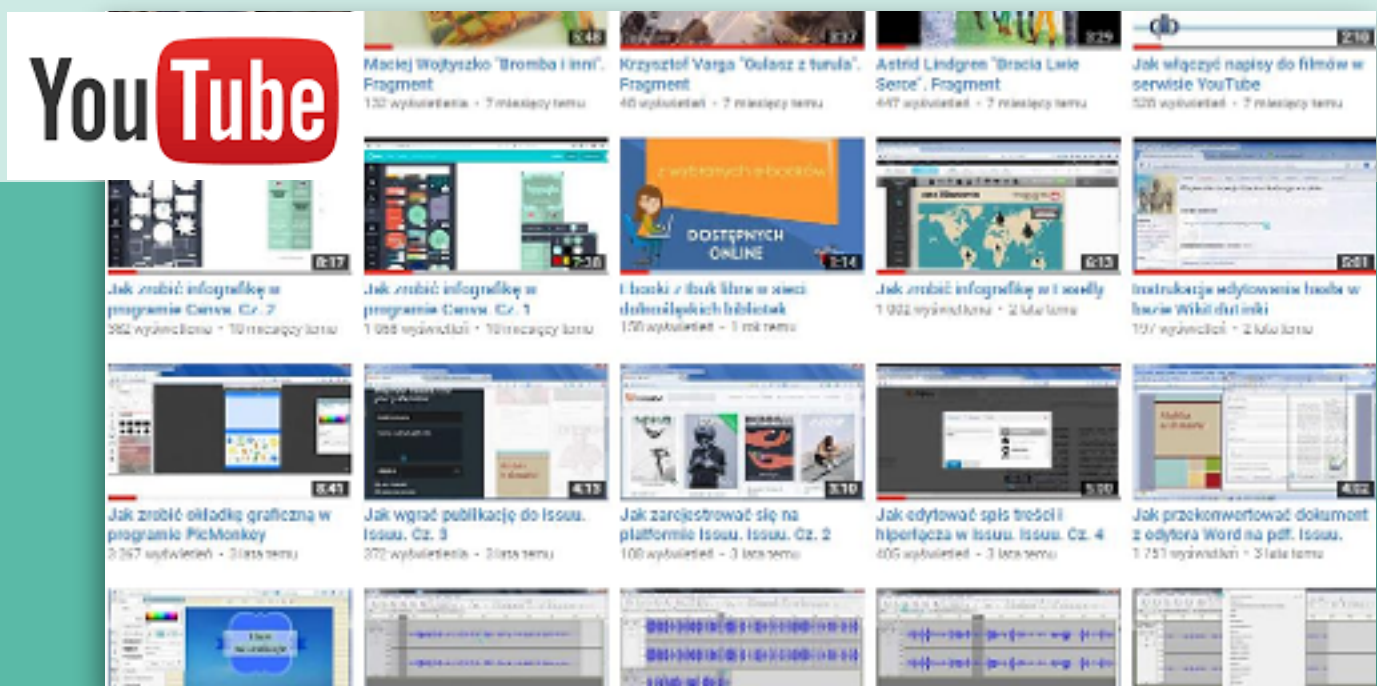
YouTube

5:48
Maciej Wojtyszko "Bromba i inni". Fragment
132 wyświetlenia • 7 miesięcy temu

3:37
Krzysztof Varga "Gulasz z turula". Fragment
46 wyświetleń • 7 miesięcy temu

3:29
Astrid Lindgren "Bracia Lwie Serce". Fragment
447 wyświetleń • 7 miesięcy temu

2:10
Jak włączyć napisy do filmów w serwisie YouTube
528 wyświetleń • 7 miesięcy temu

8:17
Jak zrobić infografikę w programie Canva. Cz. 2
382 wyświetlenia • 10 miesięcy temu

7:38
Jak zrobić infografikę w programie Canva. Cz. 1
1 068 wyświetleń • 10 miesięcy temu

z wybranych e-booków
DOSTĘPNYCH ONLINE
2:14
E-booki z Ibuk libra w sieci dolnośląskich bibliotek
150 wyświetleń • 1 rok temu

6:13
Jak zrobić infografikę w Easelly
1 002 wyświetlenia • 2 lata temu

2:01
Instrukcja edytowania hasła w bazie Wiki dul.wiki
197 wyświetleń • 2 lata temu

8:41
Jak zrobić okładkę graficzną w programie PicMonkey
3 267 wyświetleń • 3 lata temu

4:13
Jak wgrać publikację do Issuu. Issuu. Cz. 3
372 wyświetlenia • 3 lata temu

3:10
Jak zarejestrować się na platformie Issuu. Issuu. Cz. 2
108 wyświetleń • 3 lata temu

5:00
Jak edytować spis treści i hiperłącza w Issuu. Issuu. Cz. 4
405 wyświetleń • 3 lata temu

4:02
Jak przekonwertować dokument z edytora Word na pdf. Issuu.
1 751 wyświetleń • 3 lata temu